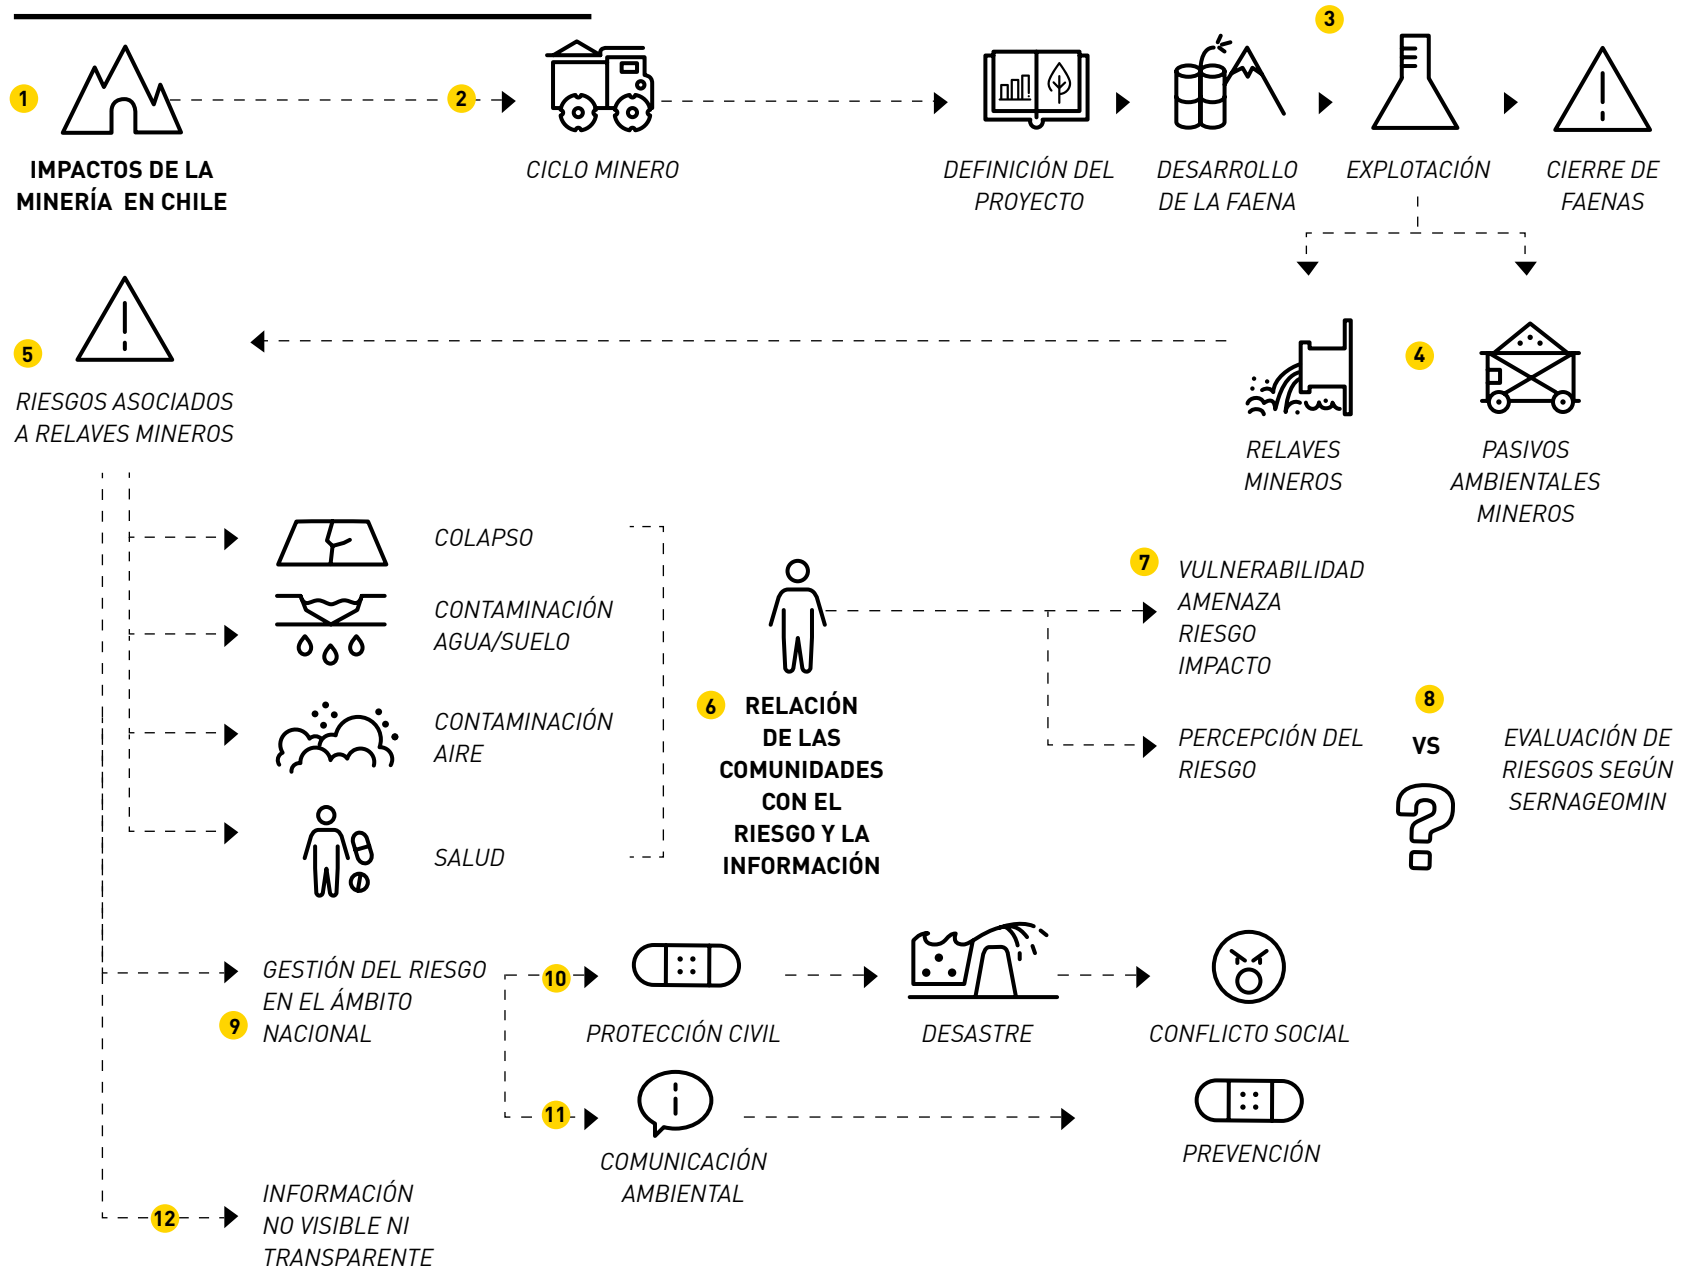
1 IMPACTOS DE LA MINERÍA EN CHILE

2 CICLO MINERO

DEFINICIÓN DEL PROYECTO

DESARROLLO DE LA FAENA

3 EXPLOTACIÓN

CIERRE DE FAENAS

5 RIESGOS ASOCIADOS A RELAVES MINEROS

RELAVES MINEROS

4 PASIVOS AMBIENTALES MINEROS

COLAPSO

CONTAMINACIÓN AGUA/SUELO

CONTAMINACIÓN AIRE

SALUD

6 RELACIÓN DE LAS COMUNIDADES CON EL RIESGO Y LA INFORMACIÓN

7 VULNERABILIDAD
AMENAZA
RIESGO
IMPACTO

PERCEPCIÓN DEL RIESGO

8 VS

EVALUACIÓN DE RIESGOS SEGÚN SERNAGEOMIN

9 GESTIÓN DEL RIESGO EN EL ÁMBITO NACIONAL

10 PROTECCIÓN CIVIL

DESASTRE

CONFLICTO SOCIAL

11 COMUNICACIÓN AMBIENTAL

PREVENCIÓN

12 INFORMACIÓN NO VISIBLE NI TRANSPARENTE